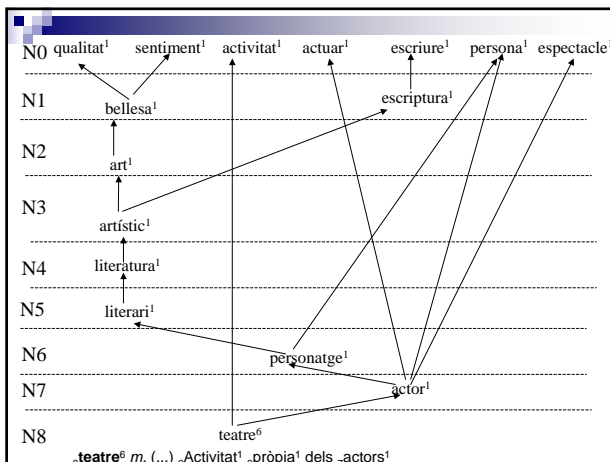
N0 qualitat$^1$ sentiment$^1$ activitat$^1$ actuar$^1$ escriure$^1$ persona$^1$ espectacle$^1$

N1 bellesa$^1$ escriptura$^1$

N2 art$^1$

N3 artístic$^1$

N4 literatura$^1$

N5 literari$^1$

N6 personatge$^1$

N7 actor$^1$

N8 teatre$^6$

teatre$^6$ m. (...) Activitat$^1$ pròpia$^1$ dels actors$^1$